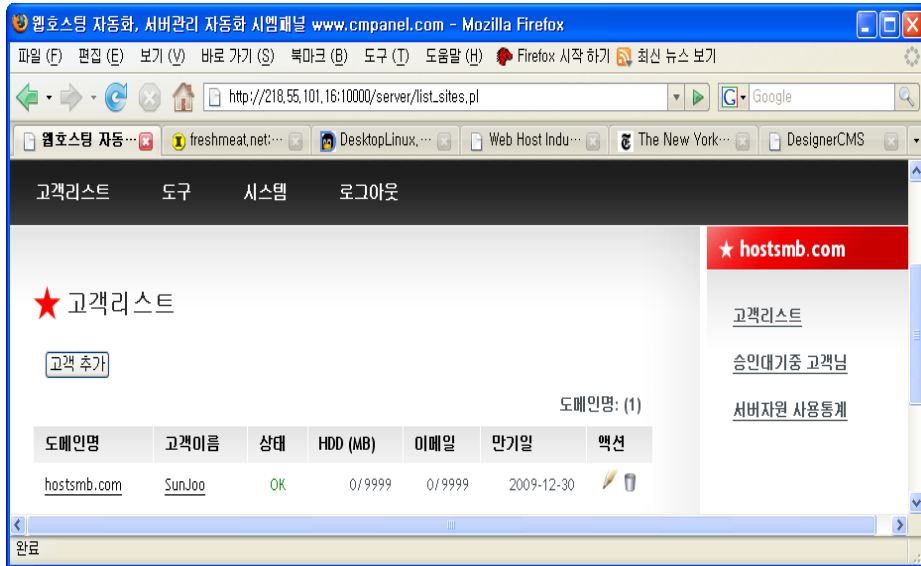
웹호스팅 자동화, 서버관리 자동화 시엠패널 www.cmpanel.com - Mozilla Firefox

파일 (F) 편집 (E) 보기 (V) 바로 가기 (S) 북마크 (B) 도구 (T) 도움말 (H) Firefox 시작 하기 최신 뉴스 보기

http://218.55.101.16:10000/server/list_sites.pl

Google

웹호스팅 자동··· freshmeat.net:··· DesktopLinux,··· Web Host Indu··· The New York··· DesignerCMS

고객리스트 도구 시스템 로그아웃

★ 고객리스트

고객 추가

도메인명: (1)

| 도메인명 | 고객이름 | 상태 | HDD (MB) | 이메일 | 만기일 | 액션 |
|---|---|---|---|---|---|---|
| hostsmb.com | SunJoo | OK | 0/9999 | 0/9999 | 2009-12-30 | |

★ hostsmb.com

고객리스트

승인대기중 고객님

서버자원 사용통계

완료